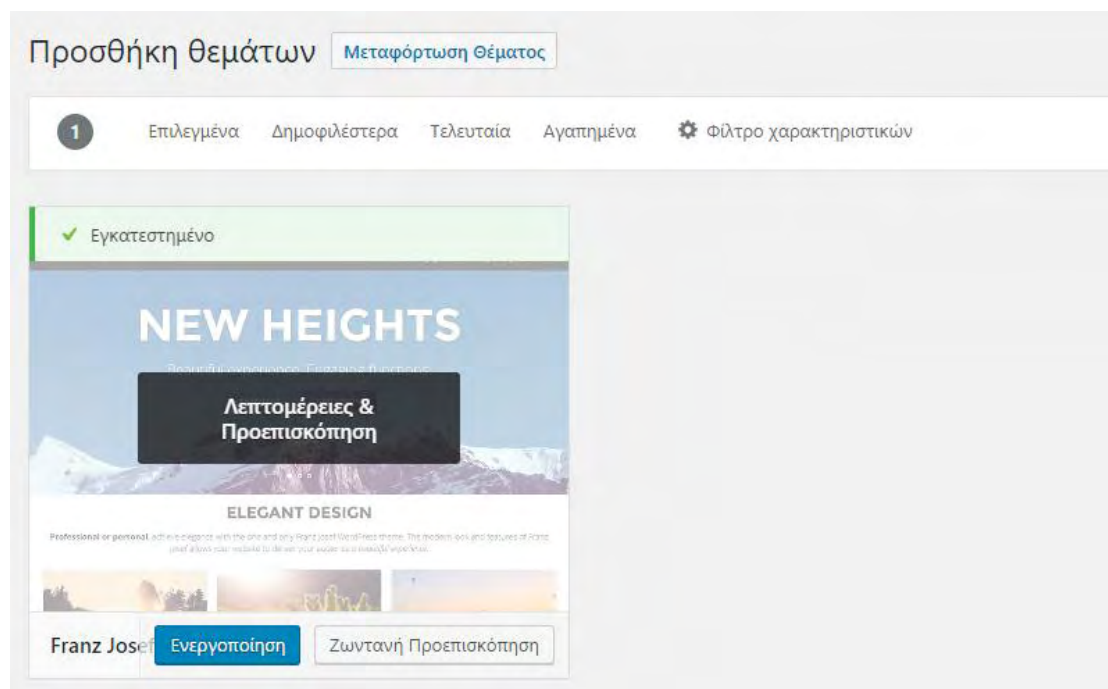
Προσθήκη θεμάτων Μεταφόρτωση Θέματος

1 Επιλεγμένα Δημοφιλέστερα Τελευταία Αγαπημένα Φίλτρο χαρακτηριστικών

✔ Εγκατεστημένο

NEW HEIGHTS

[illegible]

Λεπτομέρειες & Προεπισκόπηση

ELEGANT DESIGN

Professional or personal, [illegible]

Franz Jos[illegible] Ενεργοποίηση Ζωντανή Προεπισκόπηση